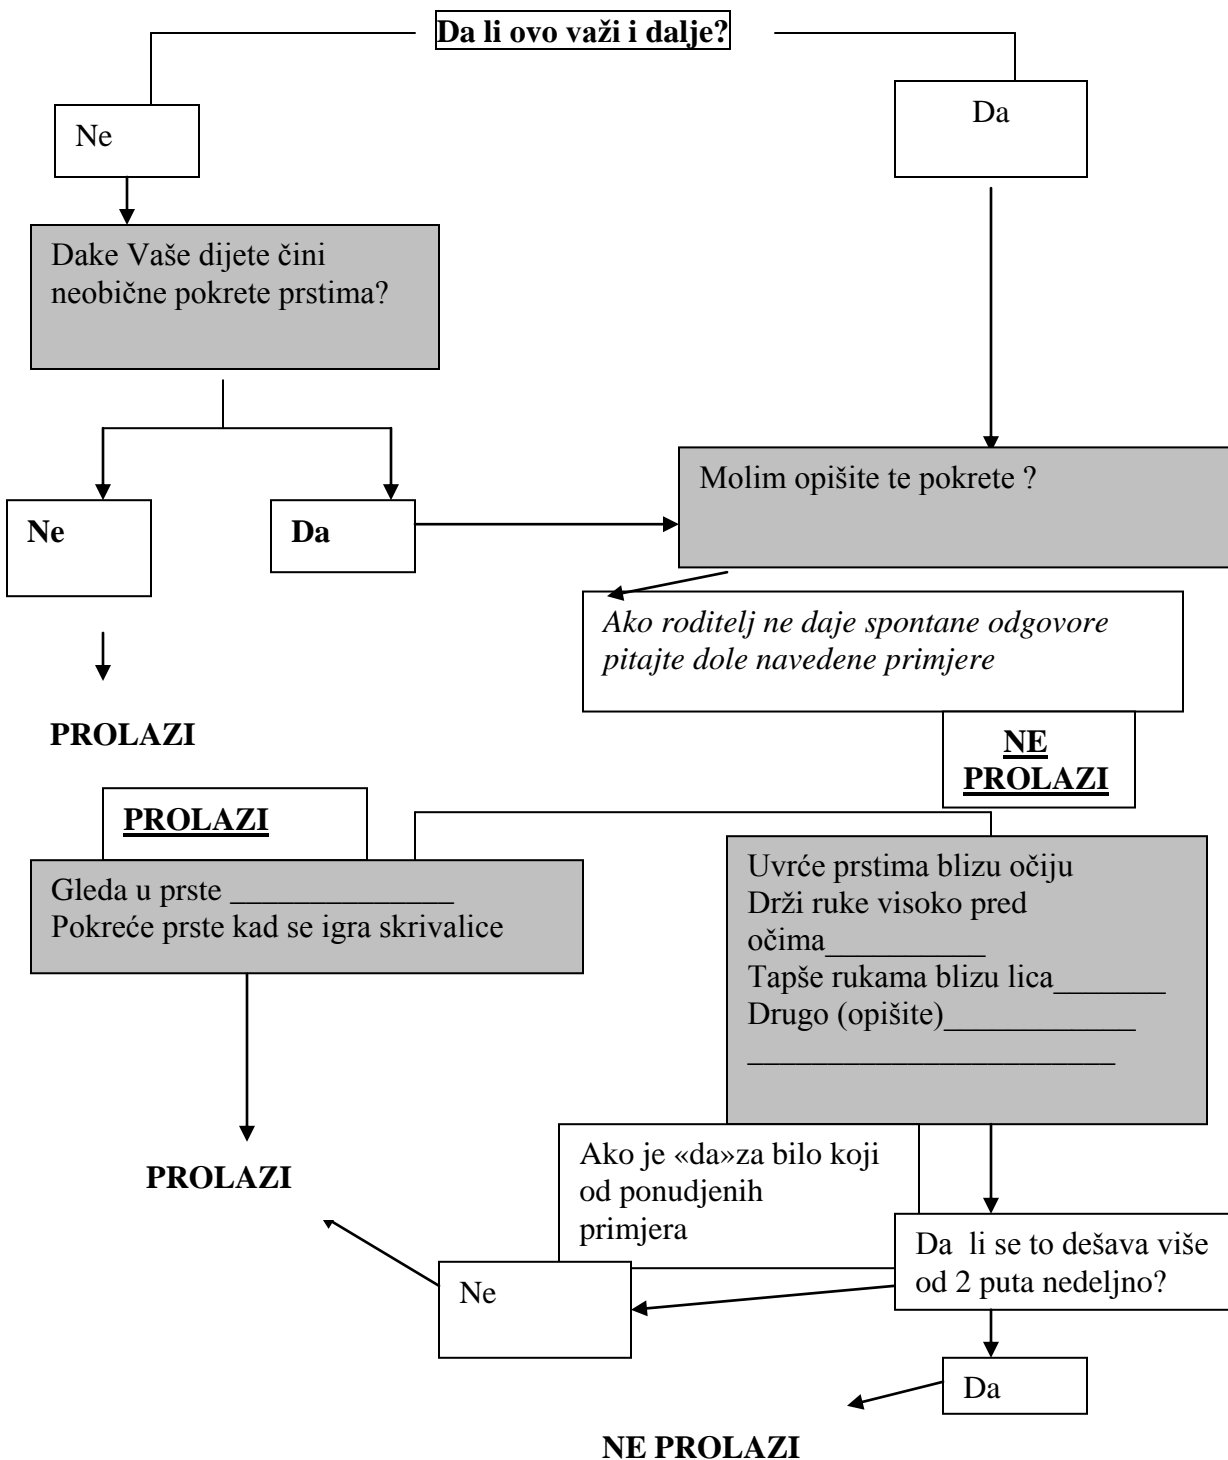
Da li ovo važi i dalje?

Ne

Da

Dake Vaše dijete čini neobične pokrete prstima?

Ne

Da

Molim opišite te pokrete ?

Ako roditelj ne daje spontane odgovore pitajte dole navedene primjere

PROLAZI

NE PROLAZI

PROLAZI

Gleda u prste _______________
Pokreće prste kad se igra skrivalice

Uvrće prstima blizu očiju
Drži ruke visoko pred očima___________
Tapše rukama blizu lica_______
Drugo (opišite)_____________
_________________________

PROLAZI

Ako je «da»za bilo koji od ponudjenih primjera

Da li se to dešava više od 2 puta nedeljno?

Ne

Da

NE PROLAZI